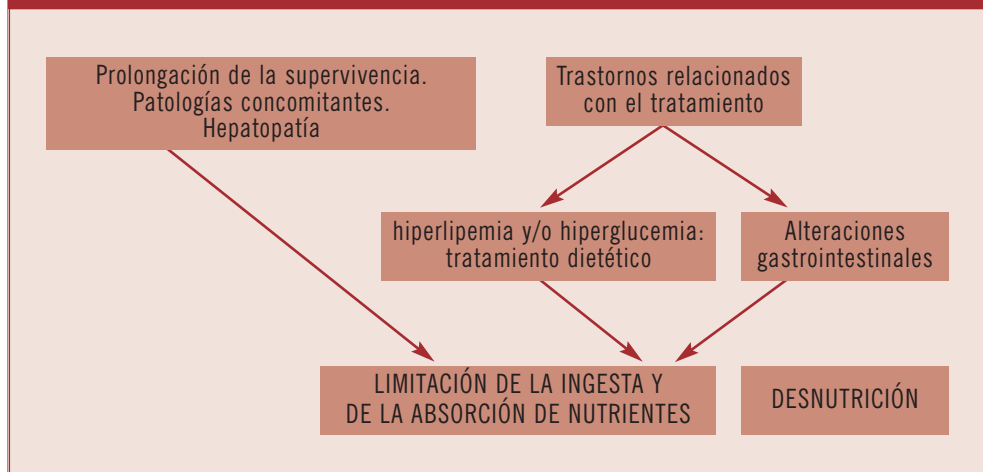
Prolongación de la supervivencia. Patologías concomitantes. Hepatopatía

Trastornos relacionados con el tratamiento

hiperlipemia y/o hiperglucemia: tratamiento dietético

Alteraciones gastrointestinales

LIMITACIÓN DE LA INGESTA Y DE LA ABSORCIÓN DE NUTRIENTES

DESNUTRICIÓN